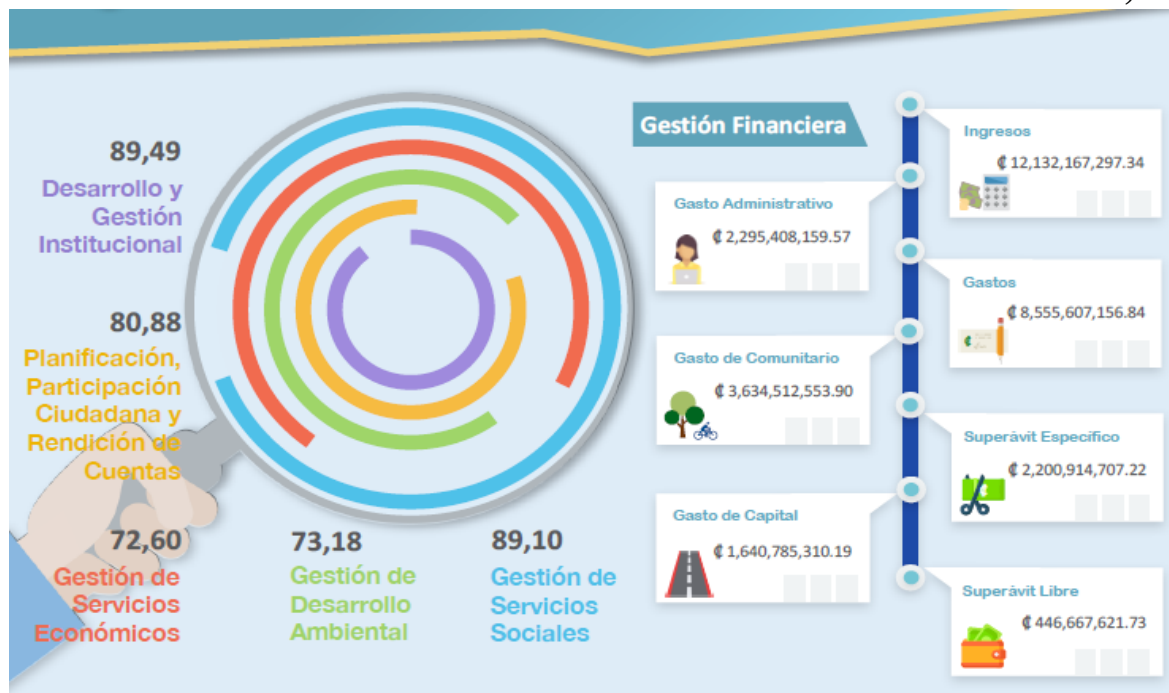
89,49
Desarrollo y Gestión Institucional

80,88
Planificación, Participación Ciudadana y Rendición de Cuentas

72,60
Gestión de Servicios Económicos

73,18
Gestión de Desarrollo Ambiental

89,10
Gestión de Servicios Sociales

Gestión Financiera

Ingresos
₡ 12,132,167,297.34

Gasto Administrativo
₡ 2,295,408,159.57

Gastos
₡ 8,555,607,156.84

Gasto de Comunitario
₡ 3,634,512,553.90

Superávit Específico
₡ 2,200,914,707.22

Gasto de Capital
₡ 1,640,785,310.19

Superávit Libre
₡ 446,667,621.73